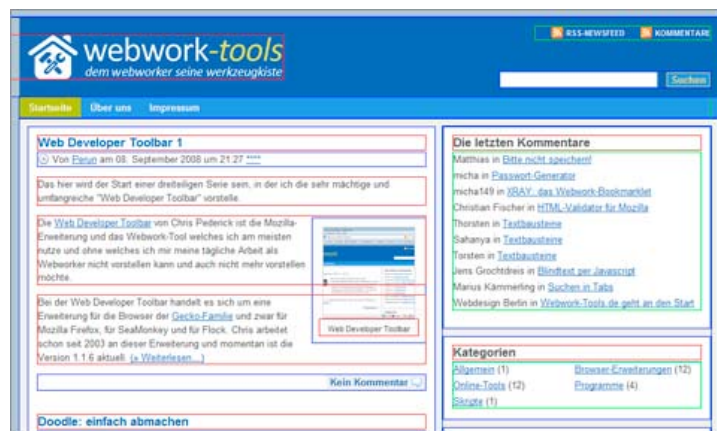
webwork-tools
dem webworker seine werkzeugkiste

RSS-NEWSFEED KOMMENTARE

Suchen

Startseite Über uns Impressum

Web Developer Toolbar 1

Von Perun am 08. September 2008 um 21:27 ****

Das hier wird der Start einer dreiteiligen Serie sein, in der ich die sehr mächtige und umfangreiche "Web Developer Toolbar" vorstelle.

Die Web Developer Toolbar von Chris Pederick ist die Mozilla-Erweiterung und das Webwork-Tool welches ich am meisten nutze und ohne welches ich mir meine tägliche Arbeit als Webworker nicht vorstellen kann und auch nicht mehr vorstellen möchte.

Web Developer Toolbar

Bei der Web Developer Toolbar handelt es sich um eine Erweiterung für die Browser der Gecko-Familie und zwar für Mozilla Firefox, für SeaMonkey und für Flock. Chris arbeitet schon seit 2003 an dieser Erweiterung und momentan ist die Version 1.1.6 aktuell. (» Weiterlesen...)

Kein Kommentar

Doodle: einfach abmachen

Die letzten Kommentare

Matthias in Bitte nicht speichern!
micha in Passwort-Generator
micha149 in XRAY: das Webwork-Bookmarklet
Christian Fischer in HTML-Validator für Mozilla
Thorsten in Textbausteine
Sahanya in Textbausteine
Torsten in Textbausteine
Jens Grochtdreis in Blindtext per Javascript
Marius Kämmerling in Suchen in Tabs
Webdesign Berlin in Webwork-Tools.de geht an den Start

Kategorien

Allgemein (1)
Browser-Erweiterungen (12)
Online-Tools (12)
Programme (4)
Skripte (1)